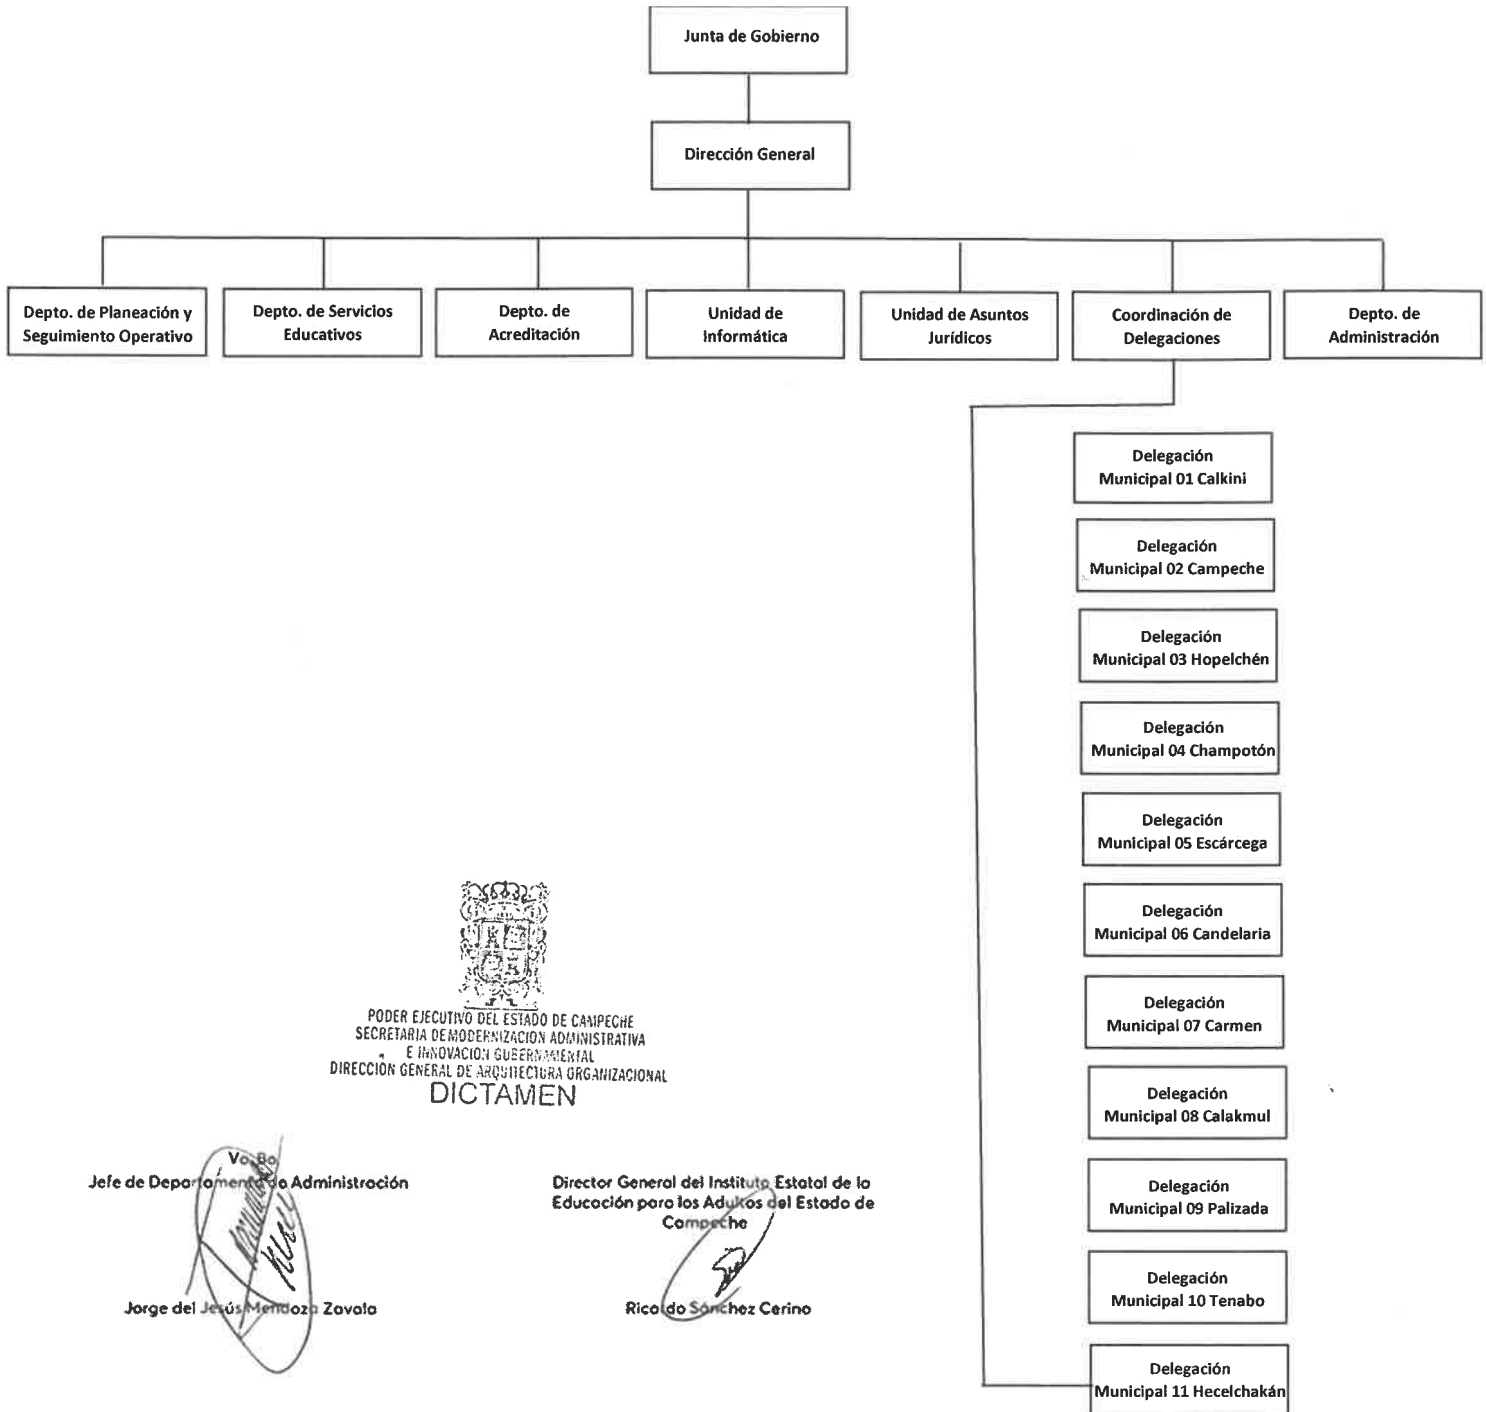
Junta de Gobierno

Dirección General

Depto. de Planeación y Seguimiento Operativo

Depto. de Servicios Educativos

Depto. de Acreditación

Unidad de Informática

Unidad de Asuntos Jurídicos

Coordinación de Delegaciones

Depto. de Administración

Delegación Municipal 01 Calkini

Delegación Municipal 02 Campeche

Delegación Municipal 03 Hopelchén

Delegación Municipal 04 Champotón

Delegación Municipal 05 Escárcega

Delegación Municipal 06 Candelaria

Delegación Municipal 07 Carmen

Delegación Municipal 08 Calakmul

Delegación Municipal 09 Palizada

Delegación Municipal 10 Tenabo

Delegación Municipal 11 Hecelchakán

PODER EJECUTIVO DEL ESTADO DE CAMPECHE
SECRETARIA DE MODERNIZACION ADMINISTRATIVA E INNOVACION GUBERNAMENTAL
DIRECCIÓN GENERAL DE ARQUITECTURA ORGANIZACIONAL
DICTAMEN

Vo. Bo.
Jefe de Departamento de Administración

Jorge del Jesús Mendoza Zavala

Director General del Instituto Estatal de la Educación para los Adultos del Estado de Campeche

Ricardo Sánchez Cerino